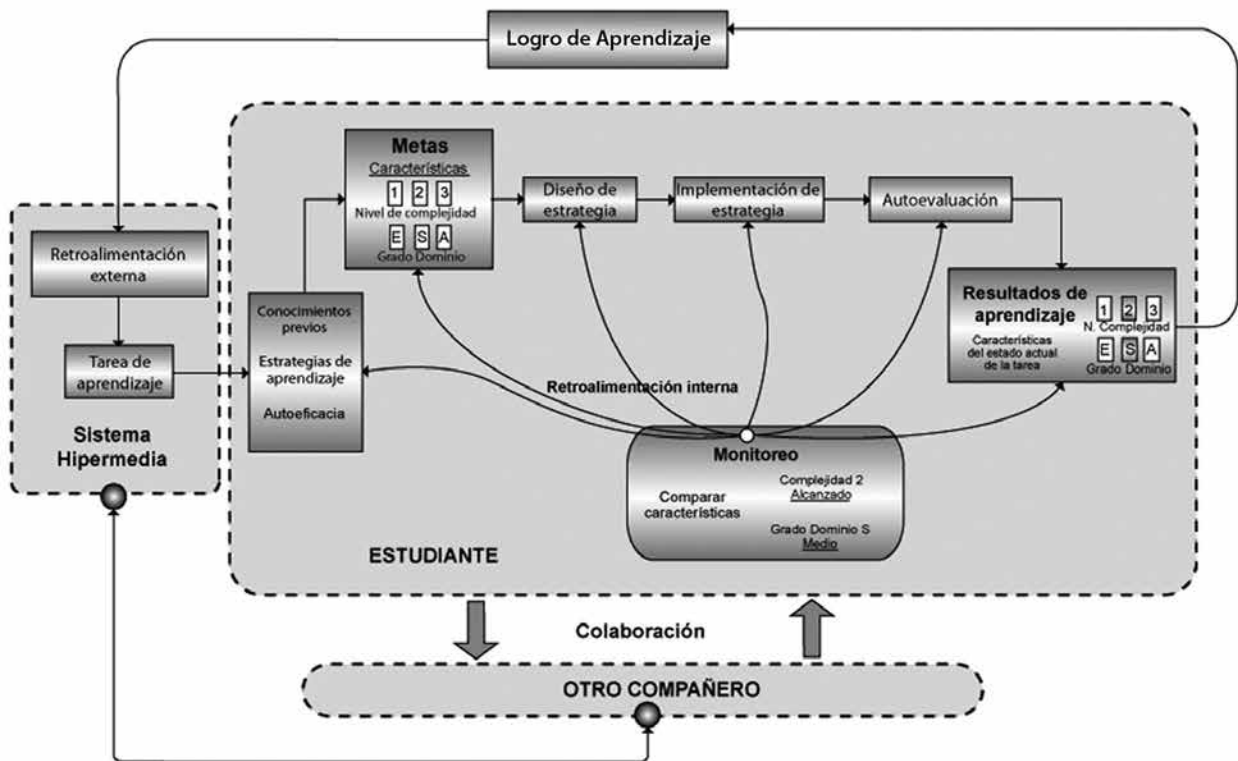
Logro de Aprendizaje

Retroalimentación externa

Tarea de aprendizaje

Sistema Hipermedia

Metas
Características
1 2 3
Nivel de complejidad
E S A
Grado Dominio

Diseño de estrategia

Implementación de estrategia

Autoevaluación

Conocimientos previos

Estrategias de aprendizaje

Autoeficacia

Resultados de aprendizaje
Características del estado actual de la tarea
1 2 3
N. Complejidad
E S A
Grado Dominio

Retroalimentación interna

Monitoreo
Comparar características
Complejidad 2
Alcanzado
Grado Dominio S
Medio

ESTUDIANTE

Colaboración

OTRO COMPAÑERO